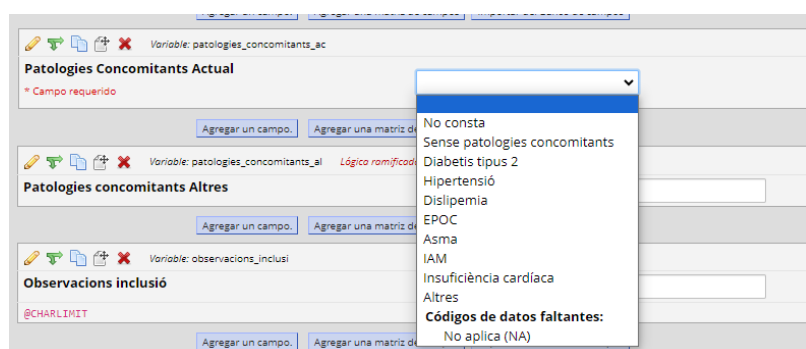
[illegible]

Variable: patologies_concomitants_ac

Patologies Concomitants Actual

* Campo requerido

No consta
Sense patologies concomitants
Diabetis tipus 2
Hipertensió
Dislipemia
EPOC
Asma
IAM
Insuficiència cardíaca
Altres
Códigos de datos faltantes:
No aplica (NA)

Agregar un campo. Agregar una matriz de

Variable: patologies_concomitants_al Lógica ramificad

Patologies concomitants Altres

Agregar un campo. Agregar una matriz de

Variable: observacions_inclusi

Observacions inclusió

@CHARLIMIT

Agregar un campo. Agregar una matriz de